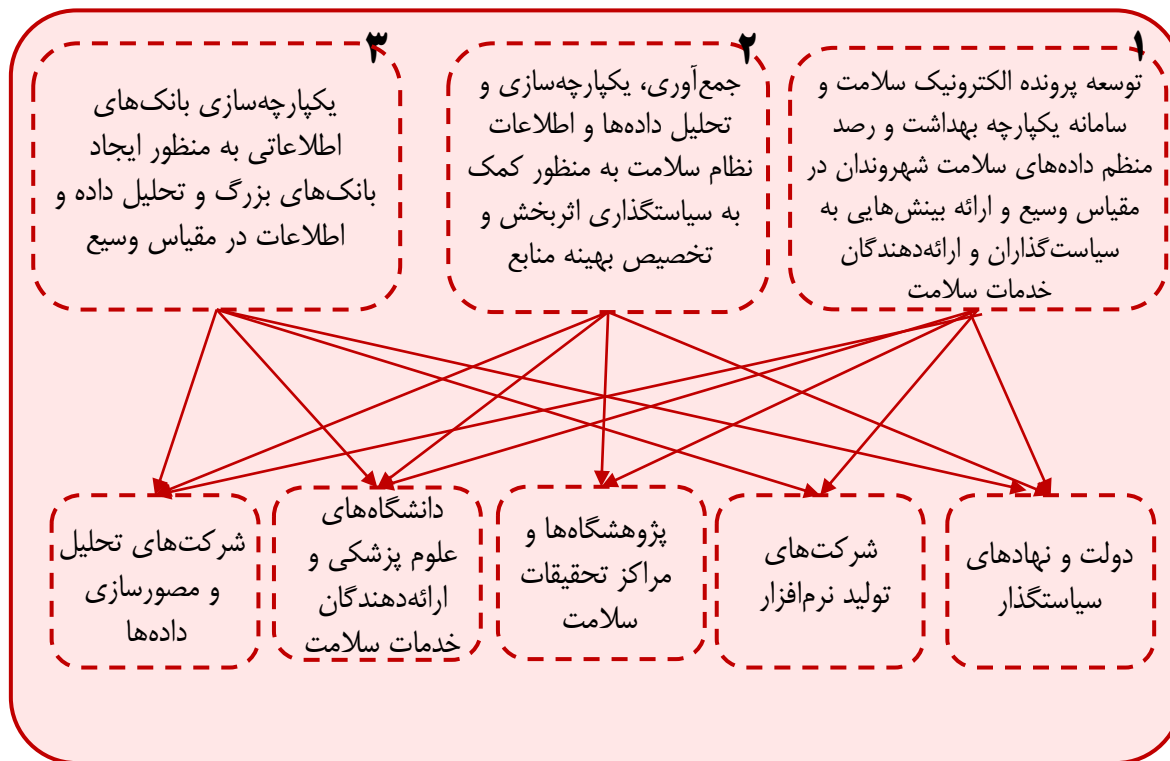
۱
توسعه پرونده الکترونیک سلامت و سامانه یکپارچه بهداشت و رصد منظم داده‌های سلامت شهروندان در مقیاس وسیع و ارائه بینش‌هایی به سیاست‌گذاران و ارائه‌دهندگان خدمات سلامت

۲
جمع‌آوری، یکپارچه‌سازی و تحلیل داده‌ها و اطلاعات نظام سلامت به منظور کمک به سیاستگذاری اثربخش و تخصیص بهینه منابع

۳
یکپارچه‌سازی بانک‌های اطلاعاتی به منظور ایجاد بانک‌های بزرگ و تحلیل داده و اطلاعات در مقیاس وسیع

دولت و نهادهای سیاستگذار

شرکت‌های تولید نرم‌افزار

پژوهشگاه‌ها و مراکز تحقیقات سلامت

دانشگاه‌های علوم پزشکی و ارائه‌دهندگان خدمات سلامت

شرکت‌های تحلیل و مصورسازی داده‌ها